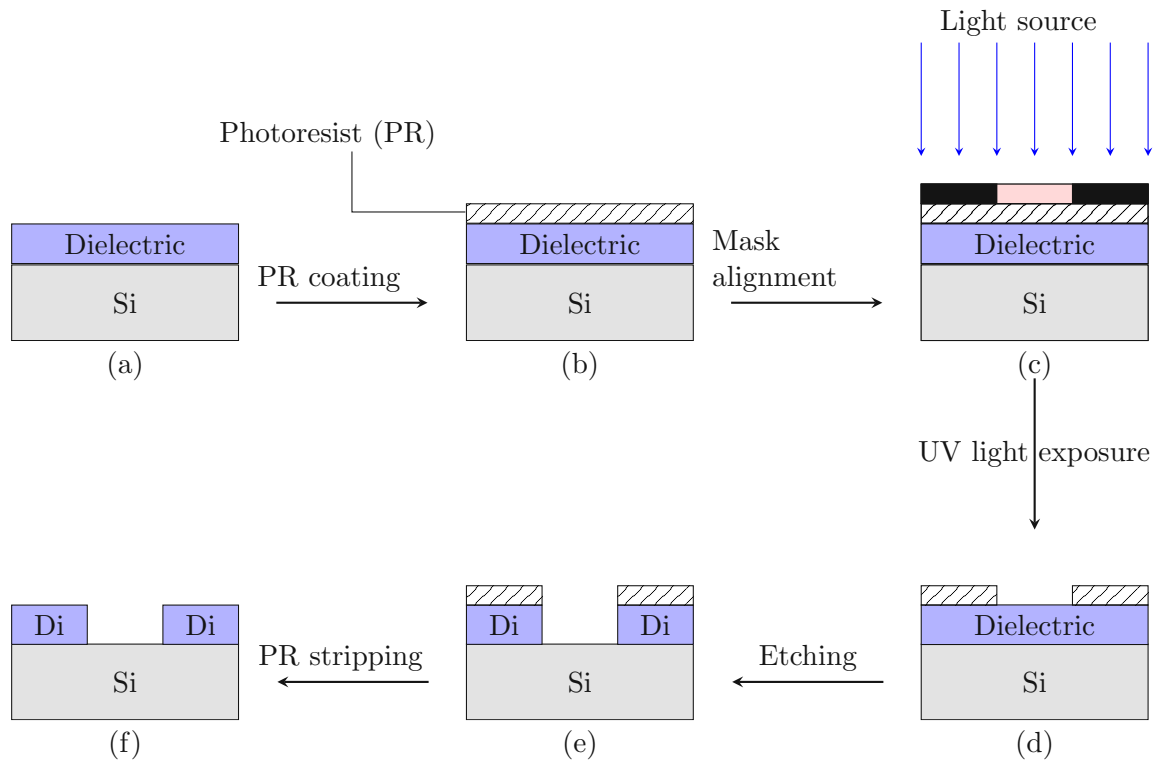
Light source

Photoresist (PR)

Dielectric

Si

(a)

PR coating

Dielectric

Si

(b)

Mask alignment

Dielectric

Si

(c)

UV light exposure

Di Di

Si

(f)

PR stripping

Di Di

Si

(e)

Etching

Dielectric

Si

(d)